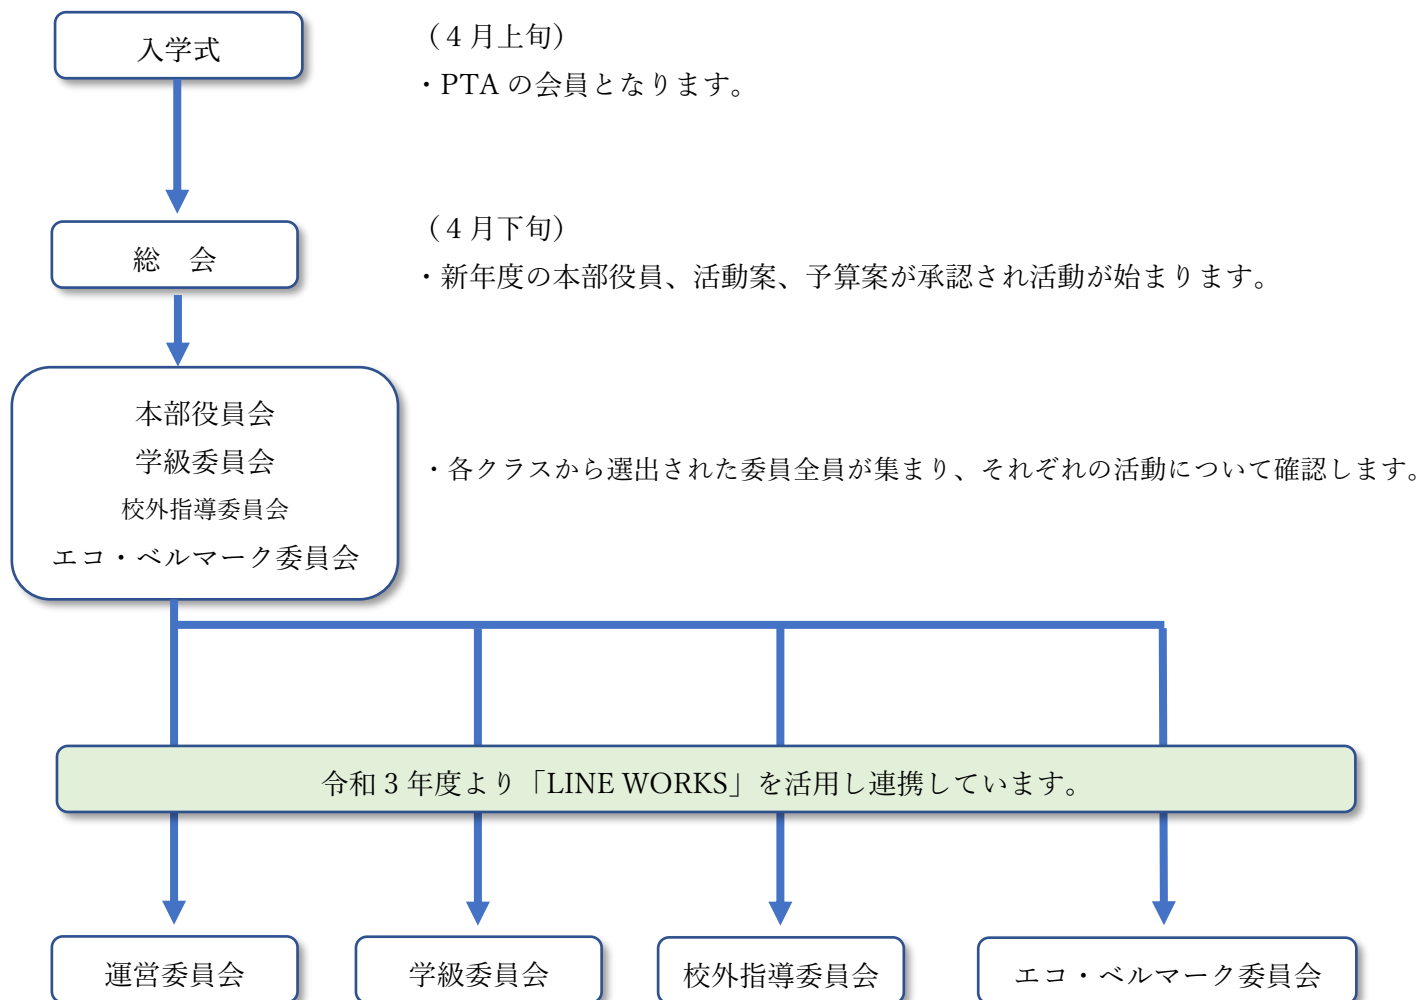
入学式

（４月上旬）
・PTA の会員となります。

総　会

（４月下旬）
・新年度の本部役員、活動案、予算案が承認され活動が始まります。

本部役員会
学級委員会
校外指導委員会
エコ・ベルマーク委員会

・各クラスから選出された委員全員が集まり、それぞれの活動について確認します。

令和３年度より「LINE WORKS」を活用し連携しています。

運営委員会

学級委員会

校外指導委員会

エコ・ベルマーク委員会